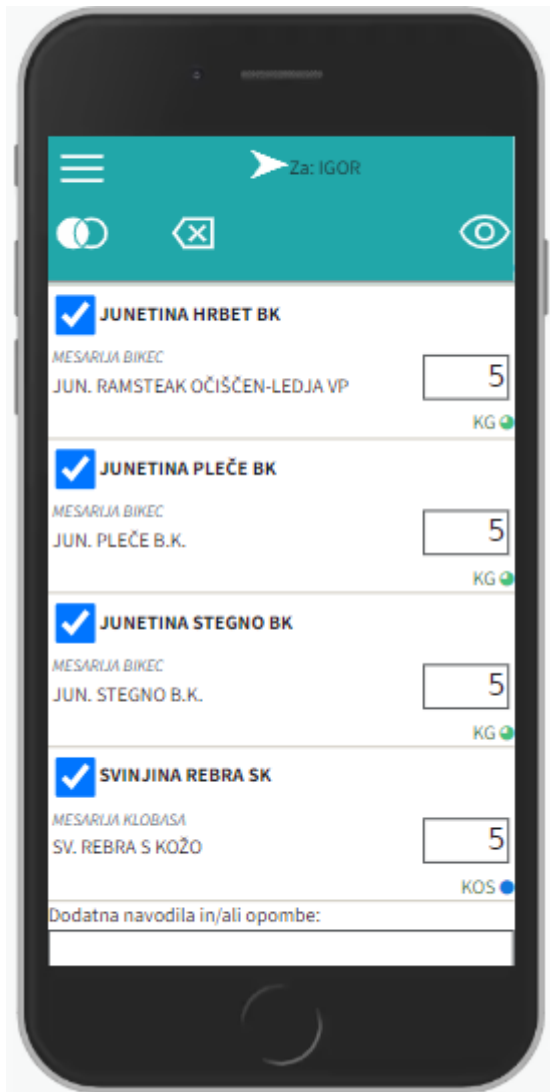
Za: IGOR

JUNETINA HRBET BK
MESARIJA BIKEC
JUN. RAMSTEAK OČIŠČEN-LEDJA VP
5
KG

JUNETINA PLEČE BK
MESARIJA BIKEC
JUN. PLEČE B.K.
5
KG

JUNETINA STEGNO BK
MESARIJA BIKEC
JUN. STEGNO B.K.
5
KG

SVINJINA REBRA SK
MESARIJA KLOBASA
SV. REBRA S KOŽO
5
KOS

Dodatna navodila in/ali opombe: